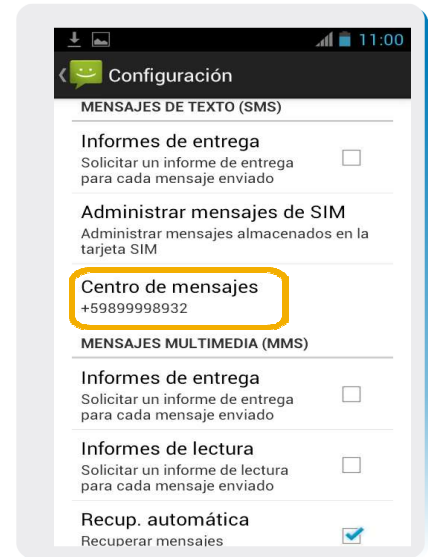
11:00

Configuración

MENSAJES DE TEXTO (SMS)

Informes de entrega
Solicitar un informe de entrega para cada mensaje enviado

Administrar mensajes de SIM
Administrar mensajes almacenados en la tarjeta SIM

Centro de mensajes
+59899998932

MENSAJES MULTIMEDIA (MMS)

Informes de entrega
Solicitar un informe de entrega para cada mensaje enviado

Informes de lectura
Solicitar un informe de lectura para cada mensaje enviado

Recup. automática
Recuperar mensajes